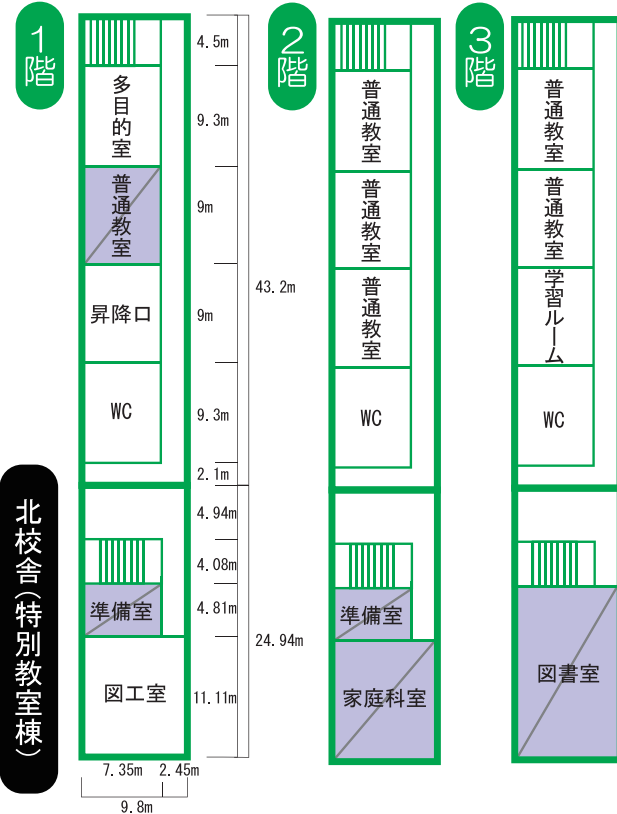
1階

多目的室

普通教室

昇降口

WC

4.5m

9.3m

9m

9m

9.3m

2.1m

43.2m

北校舎(特別教室棟)

準備室

図工室

4.94m

4.08m

4.81m

11.11m

24.94m

7.35m 2.45m

9.8m

2階

普通教室

普通教室

普通教室

WC

準備室

家庭科室

3階

普通教室

普通教室

学習ルーム

WC

図書室